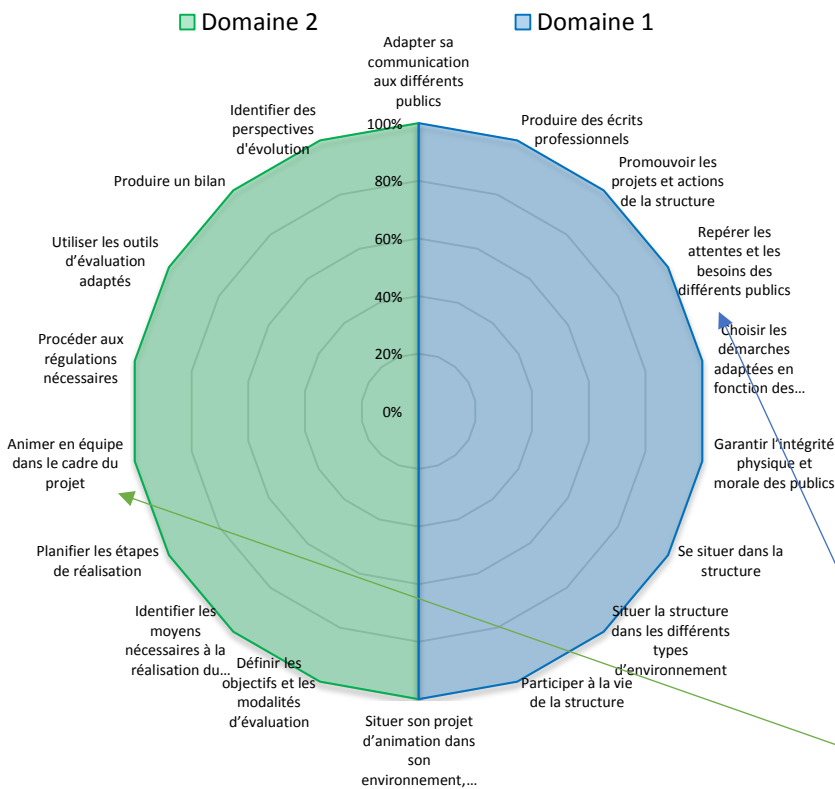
Domaine 2 Domaine 1

Adapter sa communication aux différents publics

Produire des écrits professionnels

Promouvoir les projets et actions de la structure

Repérer les attentes et les besoins des différents publics

Choisir les démarches adaptées en fonction des…

Garantir l'intégrité physique et morale des publics

Se situer dans la structure

Situer la structure dans les différents types d'environnement

Participer à la vie de la structure

Situer son projet d'animation dans son environnement,…

Définir les objectifs et les modalités d'évaluation

Identifier les moyens nécessaires à la réalisation du…

Planifier les étapes de réalisation

Animer en équipe dans le cadre du projet

Procéder aux régulations nécessaires

Utiliser les outils d'évaluation adaptés

Produire un bilan

Identifier des perspectives d'évolution

100%
80%
60%
40%
20%
0%